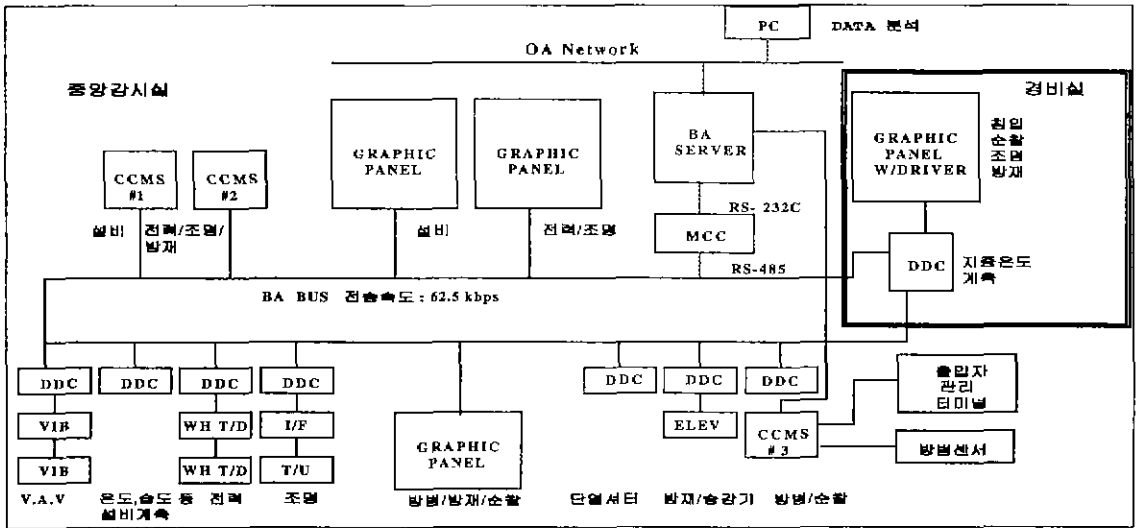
PC DATA 분석

OA Network

중앙감시실

경비실

CCMS #1

CCMS #2

설비

전력/조명/방재

GRAPHIC PANEL

설비

GRAPHIC PANEL

전력/조명

BA SERVER

RS- 232C

MCC

RS-485

GRAPHIC PANEL W/DRIVER

침입
순찰
조명
방재

DDC

지중온도
계측

BA BUS 전송속도 : 62.5 kbps

DDC

DDC

DDC

DDC

DDC

DDC

DDC

출입자
관리
터미널

VIB

WH T/D

I/F

ELEV

CCMS # 3

방범센서

VIB

WH T/D

T/U

GRAPHIC PANEL

V.A.V

온도,습도 등 설비계측

전력

조명

방범/방재/순찰

단열셔터

방재/승강기

방범/순찰